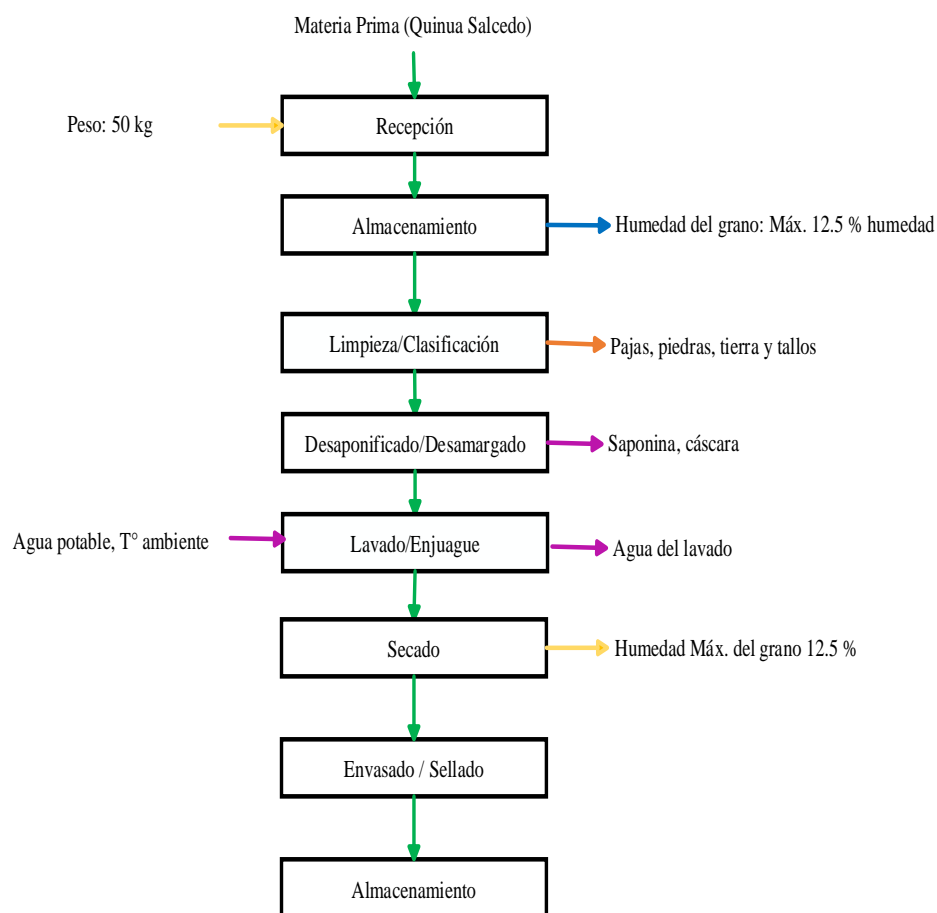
Materia Prima (Quinua Salcedo)

Peso: 50 kg

Recepción

Almacenamiento

Humedad del grano: Máx. 12.5 % humedad

Limpieza/Clasificación

Pajas, piedras, tierra y tallos

Desaponificado/Desamargado

Saponina, cáscara

Agua potable, T° ambiente

Lavado/Enjuague

Agua del lavado

Secado

Humedad Máx. del grano 12.5 %

Envasado / Sellado

Almacenamiento